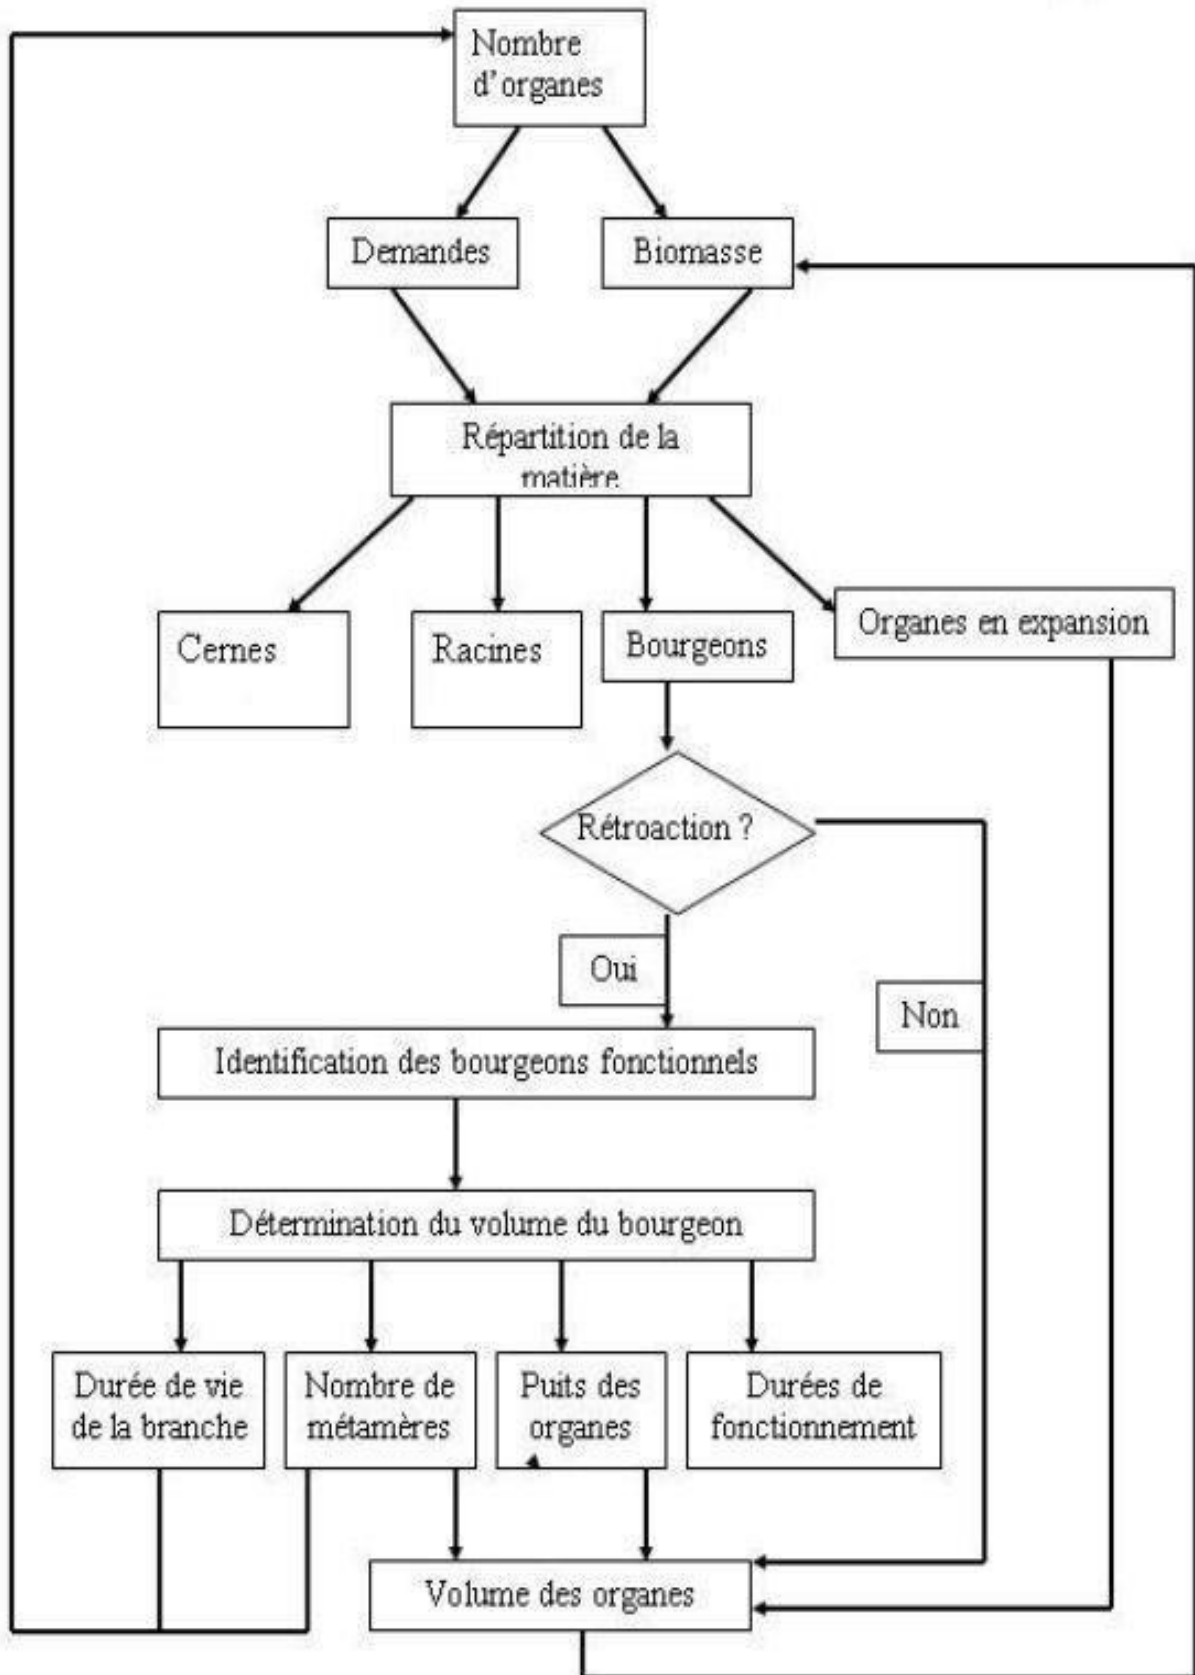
Nombre d'organes

Demandes

Biomasse

Répartition de la matière

Cernes

Racines

Bourgeons

Organes en expansion

Rétroaction ?

Oui

Non

Identification des bourgeons fonctionnels

Détermination du volume du bourgeon

Durée de vie de la branche

Nombre de métamères

Puits des organes

Durées de fonctionnement

Volume des organes